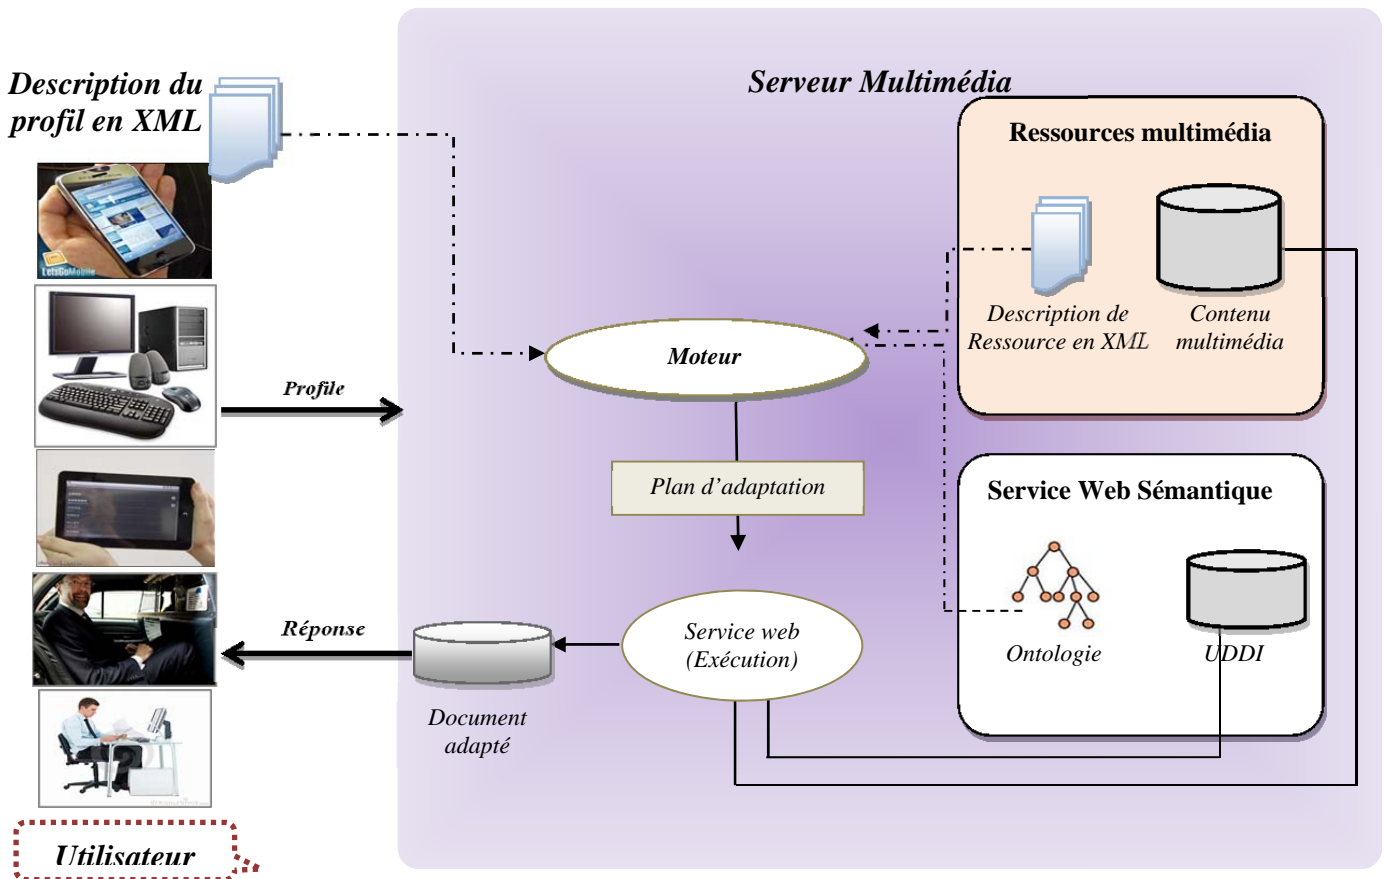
Description du profil en XML

Serveur Multimédia

Ressources multimédia

Description de Ressource en XML

Contenu multimédia

Moteur

Profile

Plan d'adaptation

Service Web Sémantique

Ontologie

UDDI

Réponse

Service web (Exécution)

Document adapté

Utilisateur